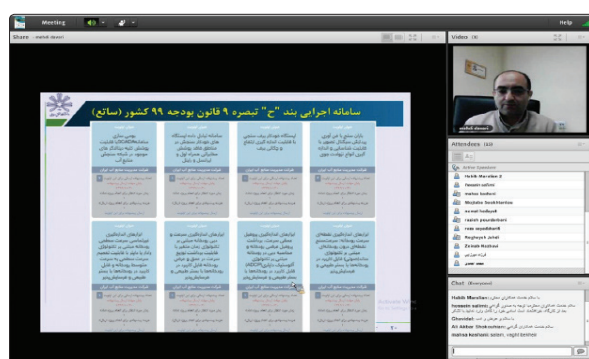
Meeting

Help

Share - mehdi davari

Video (1)

mehdi davari

Attendees (32)

Active Speaker

Habib Marafan 2

hossein salimi

mahsa kashani

Mojtaba Seokhtarlou

esmail hedayati

ranieh pourdehbari

reza zayadbardi

Maghsye Jahan

Zeinab Rashavi

فرزانه موزرانی

omid raee

Chat (Everyone)

Habib Marafan:

hossein salimi:

Ghazaleh:

Ali Akbar Shokouhian:

mahsa kashani:

سامانه اجرایی بند "ج" تبصره ۹ قانون بودجه ۹۹ کشور (ساتع)

۲۰